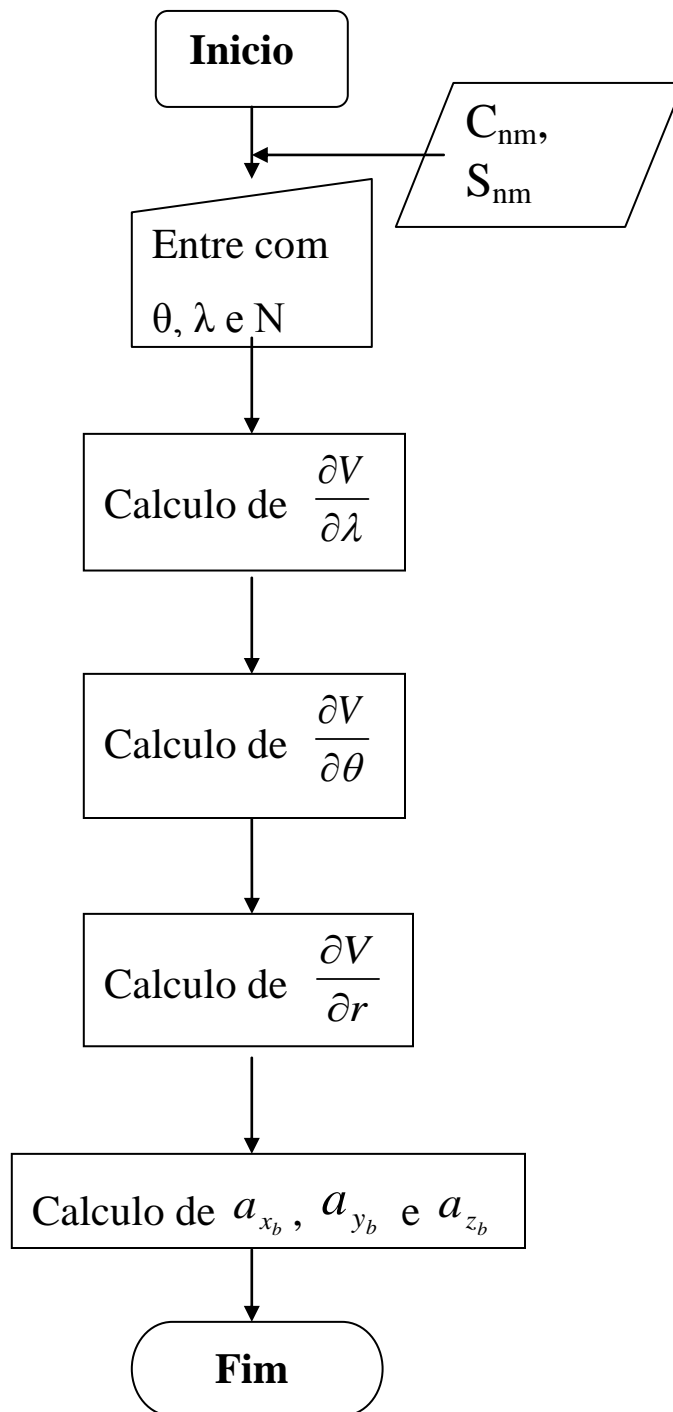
**Inicio**

$C_{nm}$, $S_{nm}$

Entre com $\theta$, $\lambda$ e N

Calculo de $\frac{\partial V}{\partial \lambda}$

Calculo de $\frac{\partial V}{\partial \theta}$

Calculo de $\frac{\partial V}{\partial r}$

Calculo de $a_{x_b}$, $a_{y_b}$ e $a_{z_b}$

**Fim**